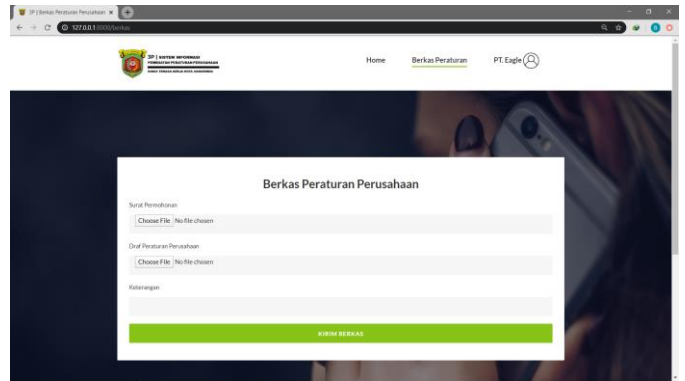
SP | Berkas Peraturan Perusahaan ×

127.0.0.1:8000/berkas

SP | SISTEM INFORMASI
PEMBUATAN PERATURAN PERUSAHAAN
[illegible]

Home

Berkas Peraturan

PT. Eagle

Berkas Peraturan Perusahaan

Surat Permohonan

Choose File No file chosen

Draf Peraturan Perusahaan

Choose File No file chosen

Keterangan

KIRIM BERKAS